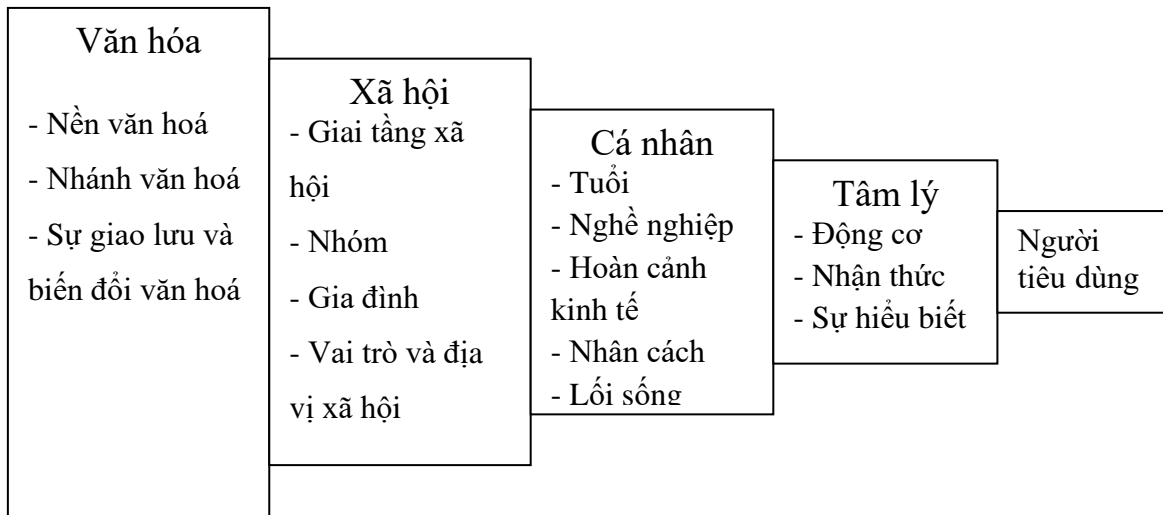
Văn hóa

- Nền văn hoá
- Nhánh văn hoá
- Sự giao lưu và biến đổi văn hoá

Xã hội

- Giai tầng xã hội
- Nhóm
- Gia đình
- Vai trò và địa vị xã hội

Cá nhân

- Tuổi
- Nghề nghiệp
- Hoàn cảnh kinh tế
- Nhân cách
- Lối sống

Tâm lý

- Động cơ
- Nhận thức
- Sự hiểu biết

Người tiêu dùng